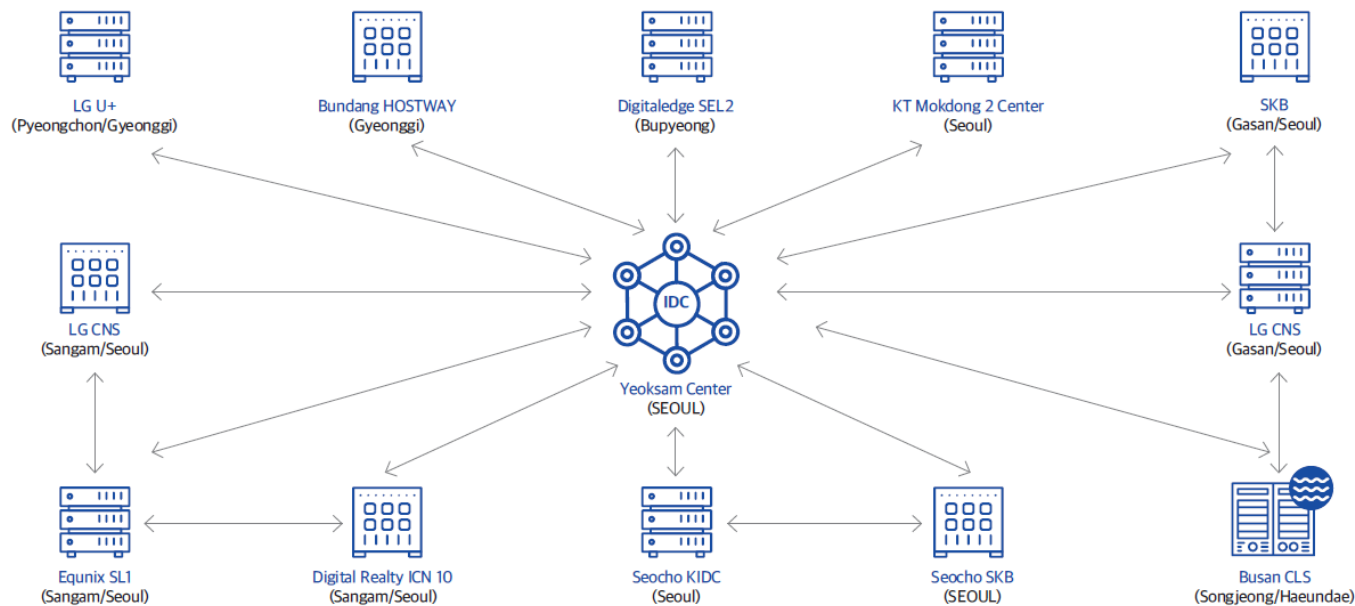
LG U+
(Pyeongchon/Gyeonggi)

Bundang HOSTWAY
(Gyeonggi)

Digitaledge SEL2
(Bupyeong)

KT Mokdong 2 Center
(Seoul)

SKB
(Gasan/Seoul)

LG CNS
(Sangam/Seoul)

IDC

Yeoksam Center
(SEOUL)

LG CNS
(Gasan/Seoul)

Equnix SL1
(Sangam/Seoul)

Digital Realty ICN 10
(Sangam/Seoul)

Seocho KIDC
(Seoul)

Seocho SKB
(SEOUL)

Busan CLS
(Songjeong/Haeundae)